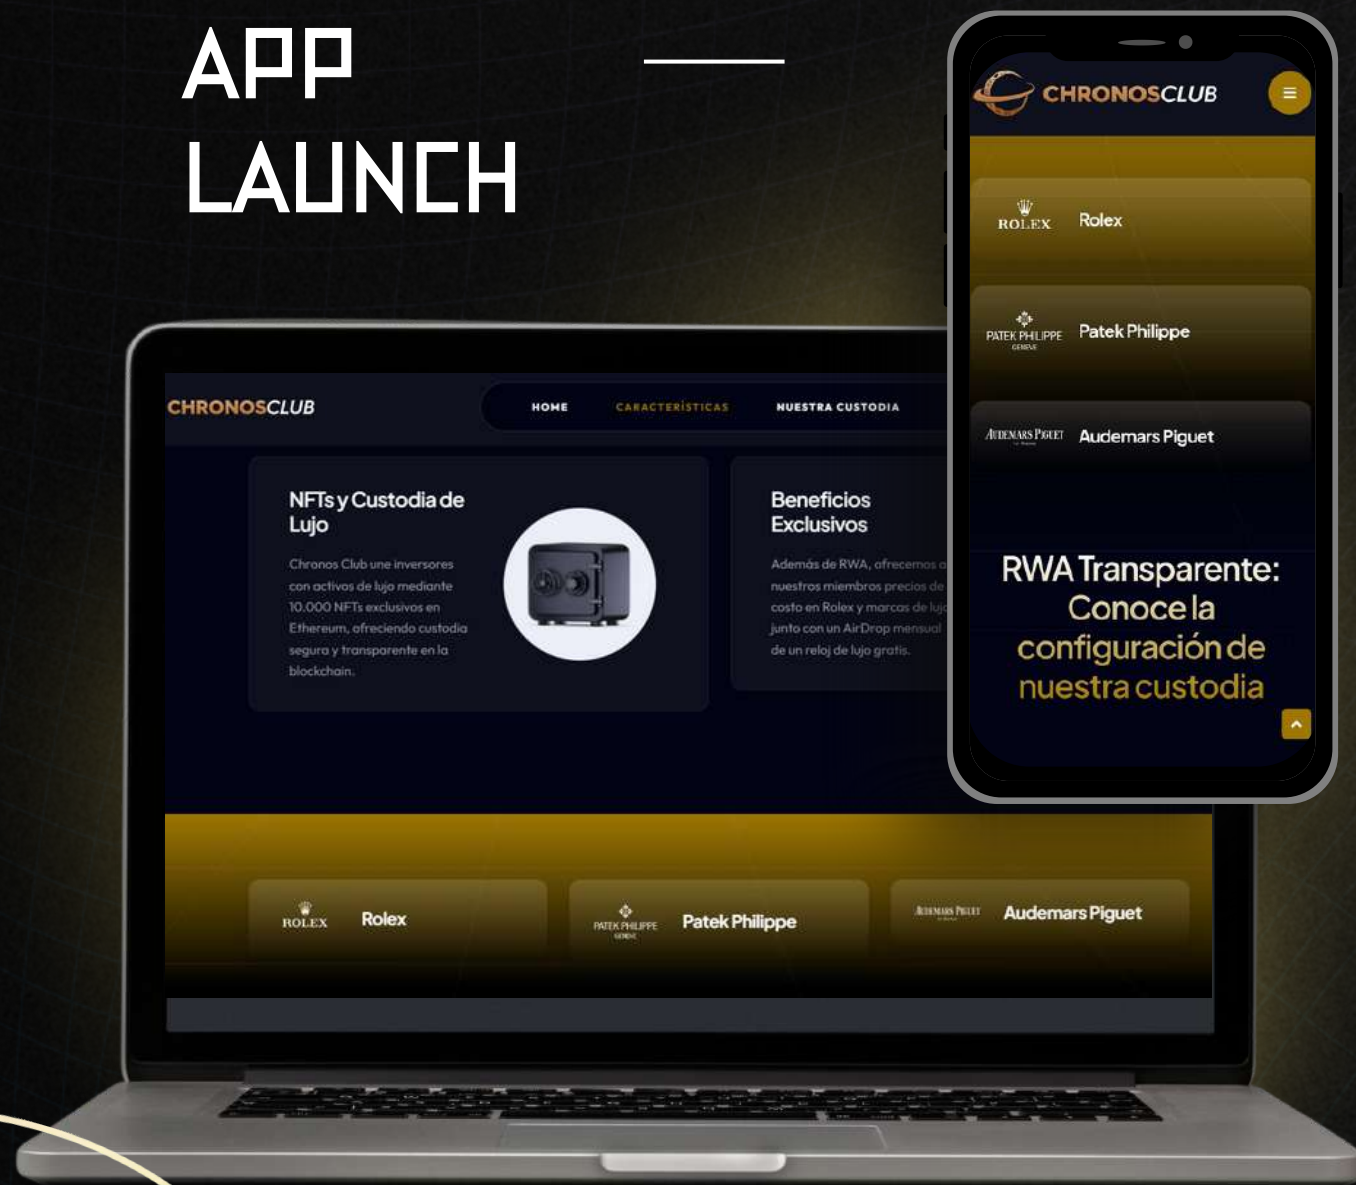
APP
LAUNCH

CHRONOSCLUB

ROLEX Rolex

PATEK PHILIPPE GENEVE Patek Philippe

AUDEMARS PIGUET Audemars Piguet

RWA Transparente: Conoce la configuración de nuestra custodia

CHRONOSCLUB

HOME CARACTERÍSTICAS NUESTRA CUSTODIA

NFTs y Custodia de Lujo

Chronos Club une inversores con activos de lujo mediante 10.000 NFTs exclusivos en Ethereum, ofreciendo custodia segura y transparente en la blockchain.

Beneficios Exclusivos

Además de RWA, ofrecemos a nuestros miembros precios de costo en Rolex y marcas de luj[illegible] junto con un AirDrop mensual de un reloj de lujo gratis.

ROLEX Rolex

PATEK PHILIPPE GENEVE Patek Philippe

AUDEMARS PIGUET Audemars Piguet